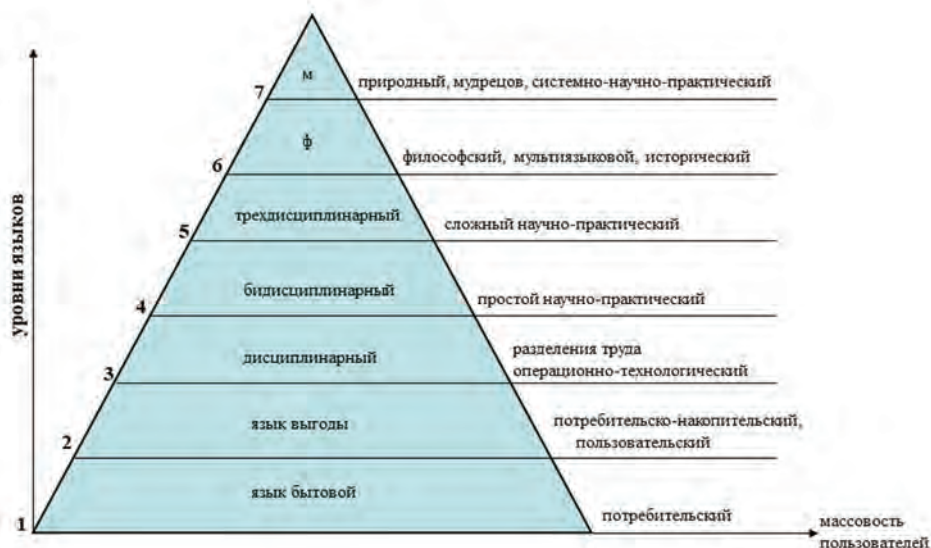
уровни языков

7 м природный, мудрецов, системно-научно-практический

6 ф философский, мультиязыковой, исторический

5 трехдисциплинарный сложный научно-практический

4 бидисциплинарный простой научно-практический

3 дисциплинарный разделения труда операционно-технологический

2 язык выгоды потребительско-накопительский, пользовательский

1 язык бытовой потребительский

массовость пользователей